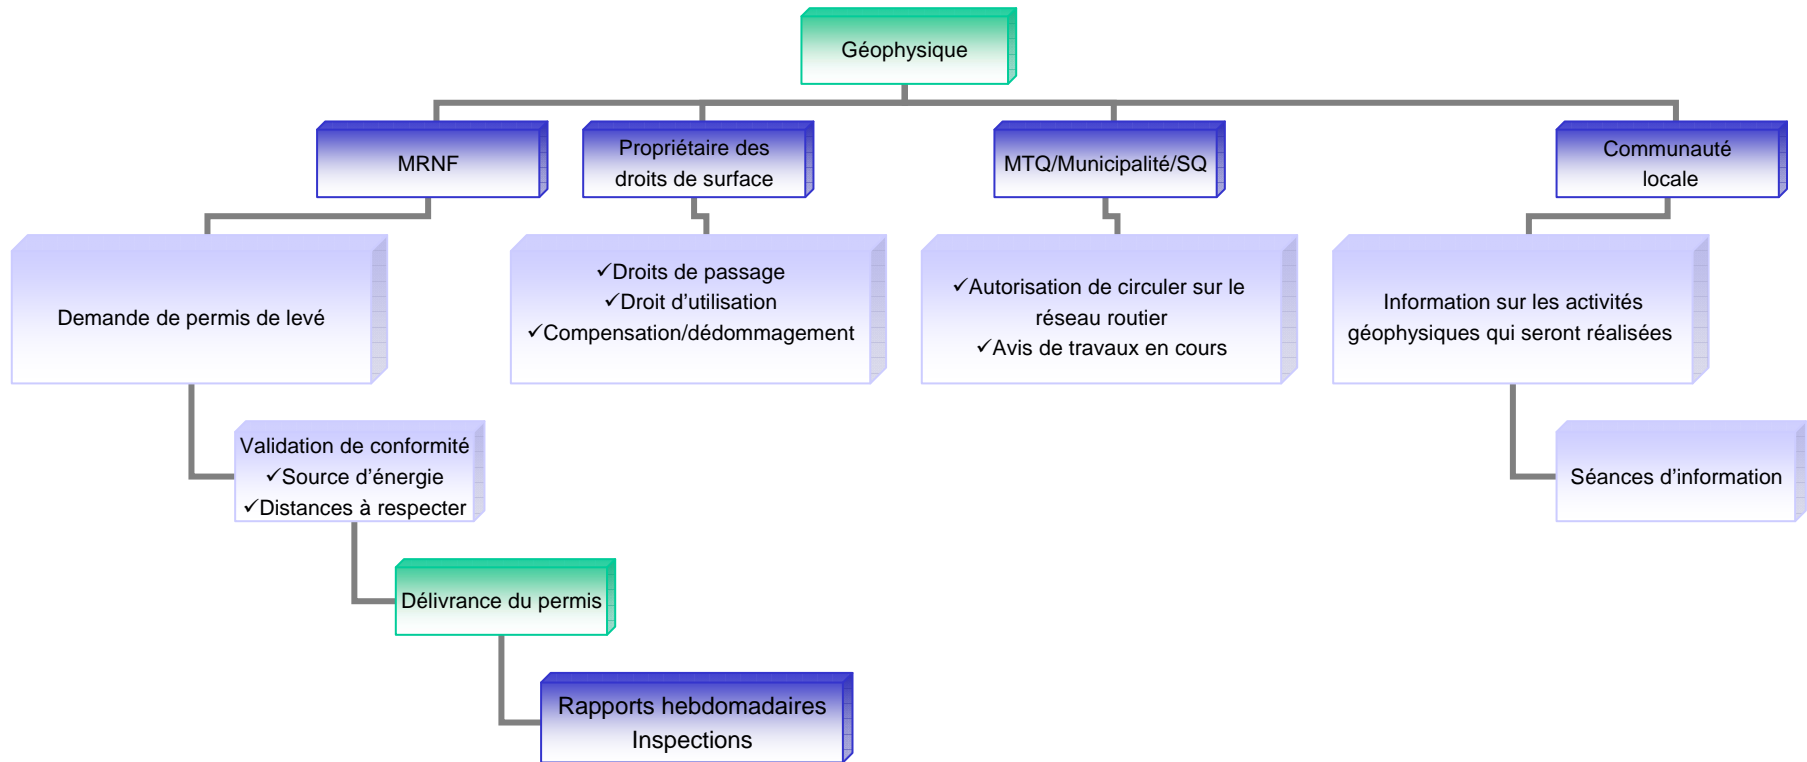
Géophysique

MRNF

Propriétaire des droits de surface

MTQ/Municipalité/SQ

Communauté locale

Demande de permis de levé

✓Droits de passage
✓Droit d'utilisation
✓Compensation/dédommagement

✓Autorisation de circuler sur le réseau routier
✓Avis de travaux en cours

Information sur les activités géophysiques qui seront réalisées

Validation de conformité
✓Source d'énergie
✓Distances à respecter

Séances d'information

Délivrance du permis

Rapports hebdomadaires
Inspections